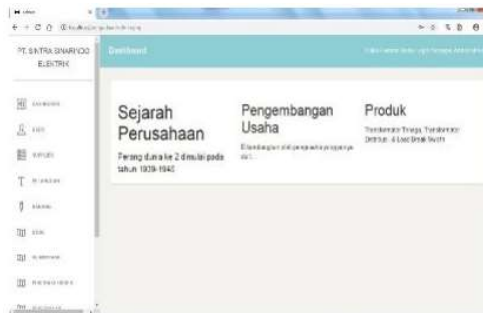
PT. SINTRA SINARINDO ELEKTRIK

Dashboard

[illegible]

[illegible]
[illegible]
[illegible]
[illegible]
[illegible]
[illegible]
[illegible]
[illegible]
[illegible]

Sejarah Perusahaan

Perang dunia ke 2 dimulai pada tahun 1939-1945

Pengembangan Usaha

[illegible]

Produk

Transformator Tenaga, Transformator Distribusi & Load Break Switch